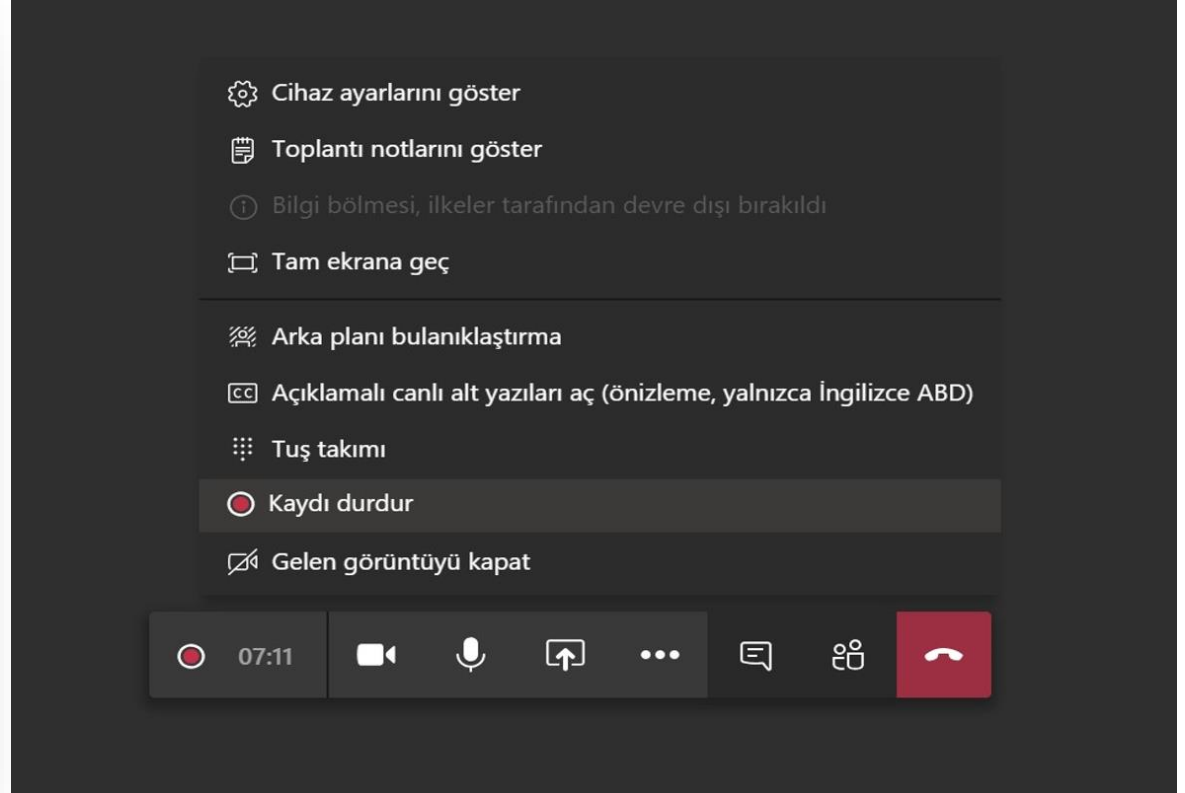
Cihaz ayarlarını göster

Toplantı notlarını göster

Bilgi bölmesi, ilkeler tarafından devre dışı bırakıldı

Tam ekrana geç

Arka planı bulanıklaştırma

Açıklamalı canlı alt yazıları aç (önizleme, yalnızca İngilizce ABD)

Tuş takımı

Kaydı durdur

Gelen görüntüyü kapat

07:11